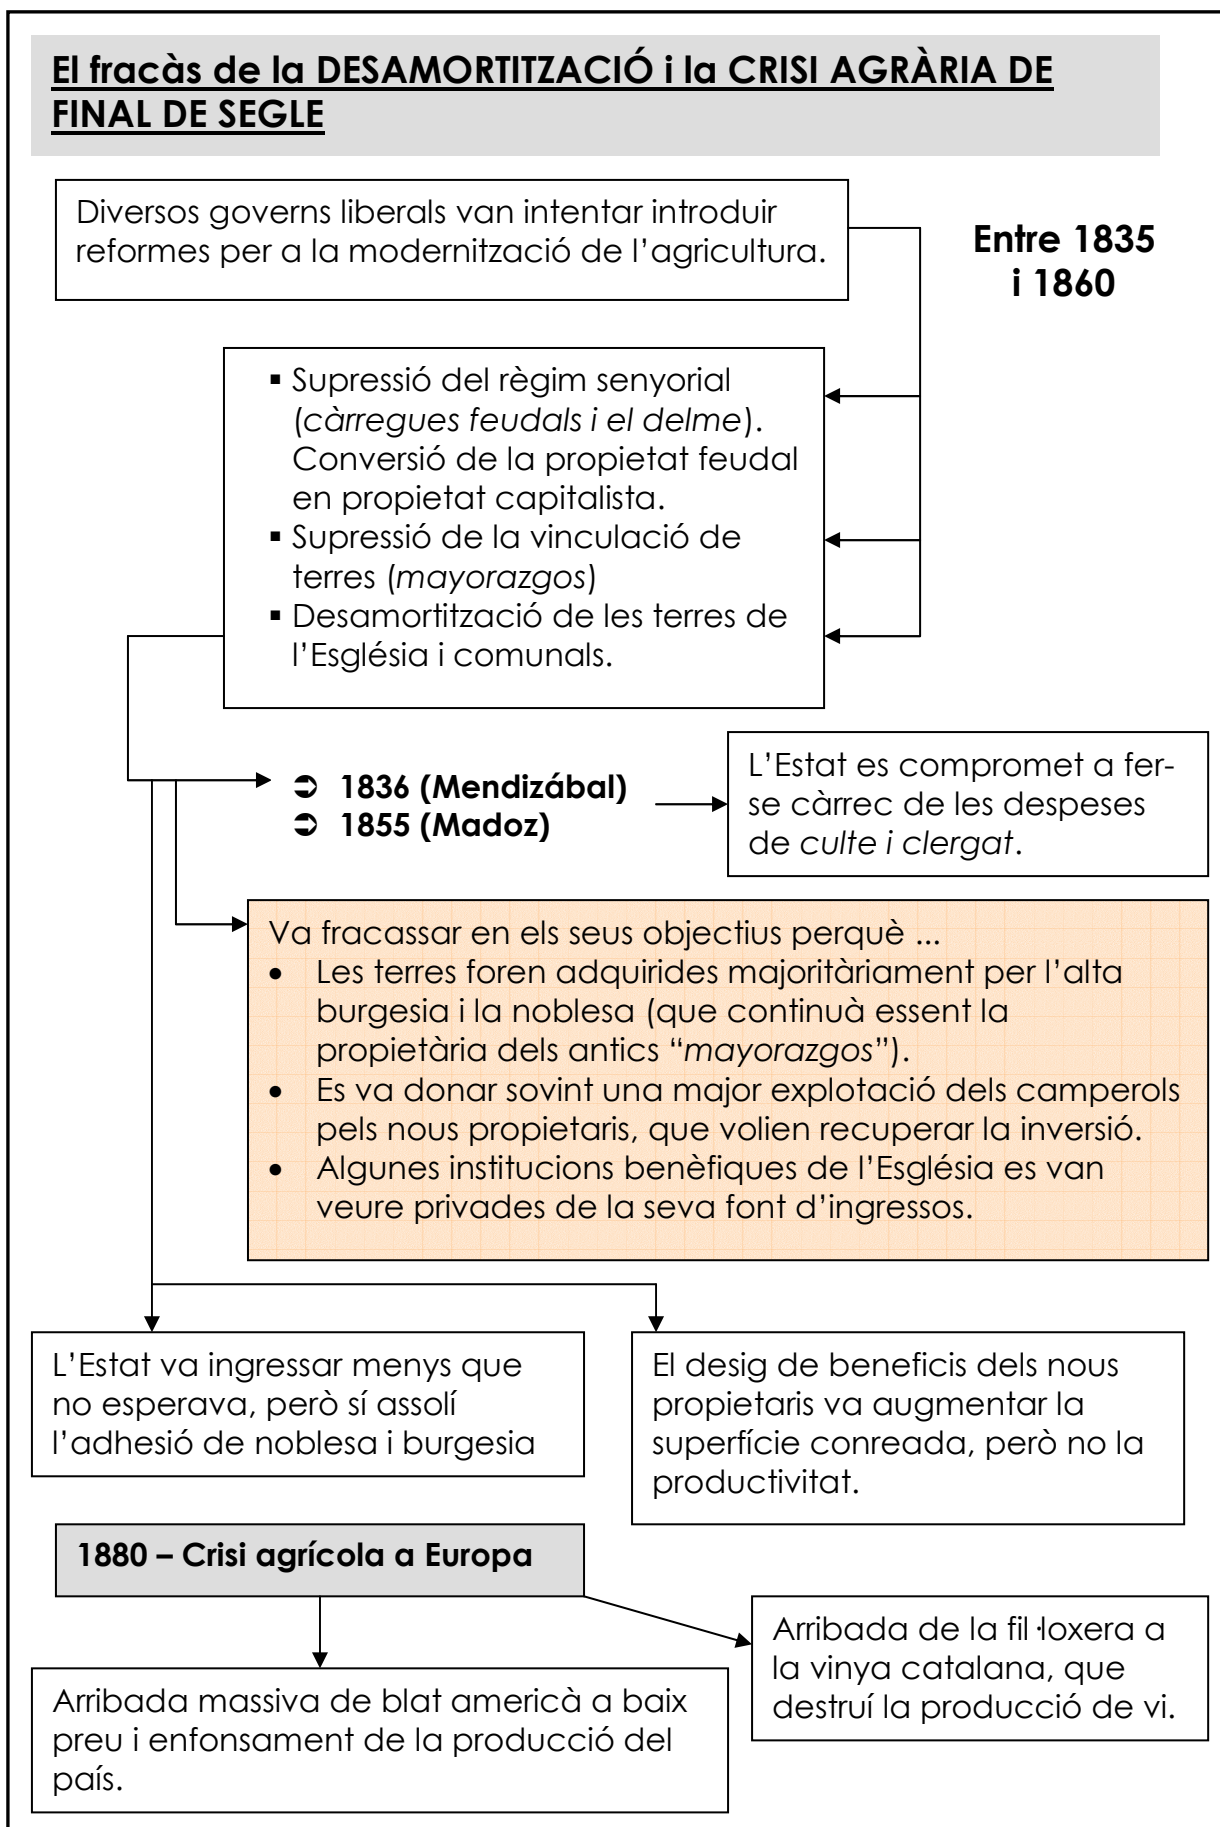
El fracàs de la DESAMORTITZACIÓ i la CRISI AGRÀRIA DE FINAL DE SEGLE

Diversos governs liberals van intentar introduir reformes per a la modernització de l'agricultura.

Entre 1835 i 1860

▪ Supressió del règim senyorial (càrregues feudals i el delme). Conversió de la propietat feudal en propietat capitalista.
▪ Supressió de la vinculació de terres (mayorazgos)
▪ Desamortització de les terres de l'Església i comunals.

➲ 1836 (Mendizábal)
➲ 1855 (Madoz)

L'Estat es compromet a fer-se càrrec de les despeses de culte i clergat.

Va fracassar en els seus objectius perquè ...
• Les terres foren adquirides majoritàriament per l'alta burgesia i la noblesa (que continuà essent la propietària dels antics "mayorazgos").
• Es va donar sovint una major explotació dels camperols pels nous propietaris, que volien recuperar la inversió.
• Algunes institucions benèfiques de l'Església es van veure privades de la seva font d'ingressos.

L'Estat va ingressar menys que no esperava, però sí assolí l'adhesió de noblesa i burgesia

El desig de beneficis dels nous propietaris va augmentar la superfície conreada, però no la productivitat.

1880 – Crisi agrícola a Europa

Arribada massiva de blat americà a baix preu i enfonsament de la producció del país.

Arribada de la fil·loxera a la vinya catalana, que destruí la producció de vi.